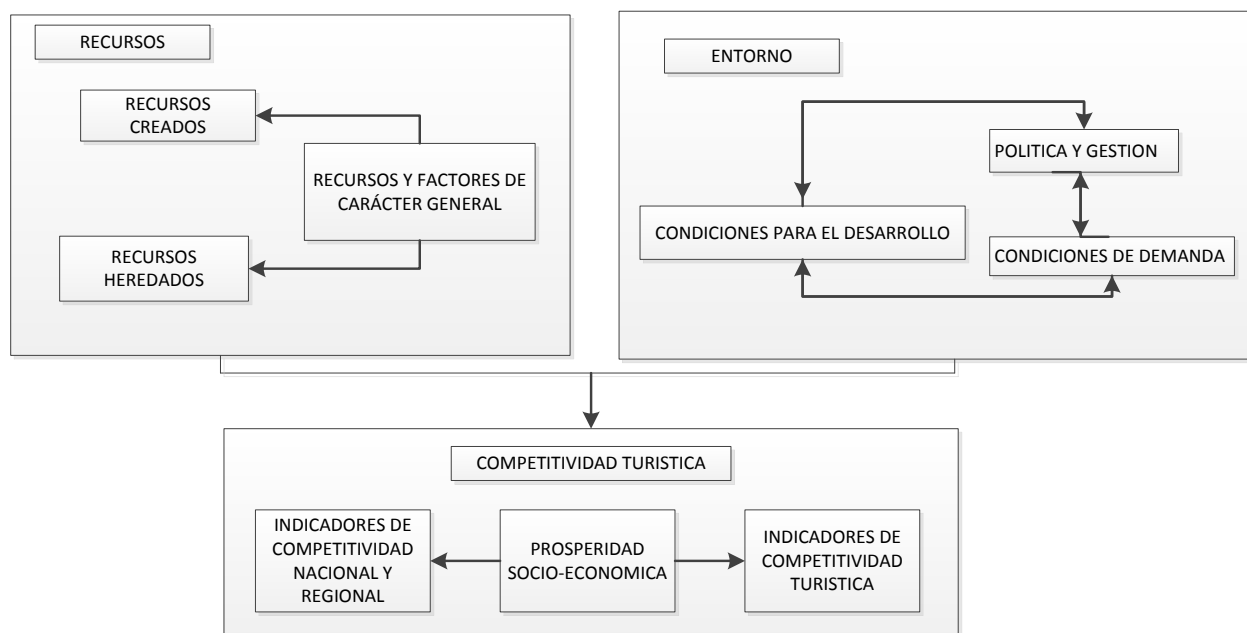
RECURSOS

RECURSOS CREADOS

RECURSOS Y FACTORES DE CARÁCTER GENERAL

RECURSOS HEREDADOS

ENTORNO

POLITICA Y GESTION

CONDICIONES PARA EL DESARROLLO

CONDICIONES DE DEMANDA

COMPETITIVIDAD TURISTICA

INDICADORES DE COMPETITIVIDAD NACIONAL Y REGIONAL

PROSPERIDAD SOCIO-ECONOMICA

INDICADORES DE COMPETITIVIDAD TURISTICA